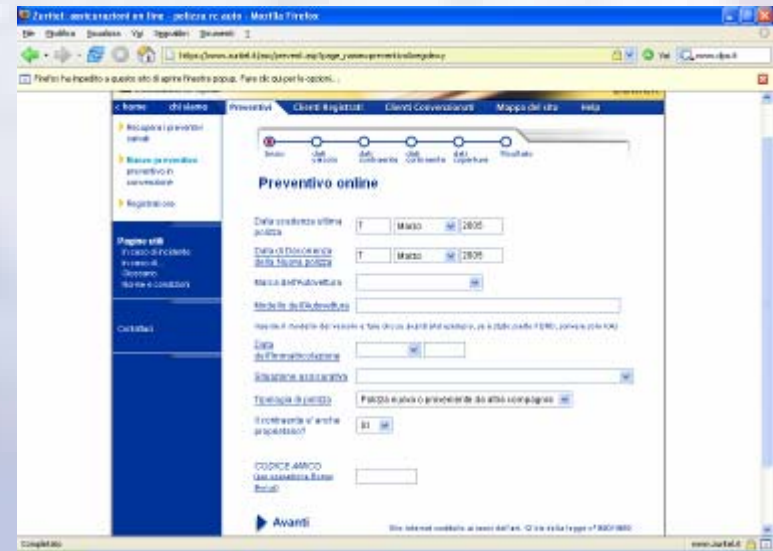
Zuritel: assicurazioni on line - polizza rc auto - Mozilla Firefox

File Modifica Visualizza Vai Segnalibri Strumenti ?

https://www.zuritel.it/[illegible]

Vai

Firefox ha impedito a questo sito di aprire finestre popup. Fare clic qui per le opzioni...

< home chi siamo Preventivi Clienti Registrati Clienti Convenzionati Mappa del sito Help

Recupera i preventivi salvati

Nuovo preventivo preventivo in convenzione

Registrazione

Pagine utili
In caso di incidente
In caso di
Glossario
Norme e condizioni

Contattaci

Inizio dati veicolo dati contraente dati conducente dati coperture Risultato

Preventivo online

Data scadenza ultima polizza 7 Marzo 2005

Data di Decorrenza della Nuova polizza 7 Marzo 2005

Marca dell'Autovettura

Modello dell'Autovettura

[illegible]

Data di Immatricolazione

Situazione assicurativa

Tipologia di polizza Polizza nuova o proveniente da altra compagnia

Il contraente e' anche proprietario? Si

CODICE AMICO
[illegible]

Avanti

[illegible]

Completato

www.zuritel.it